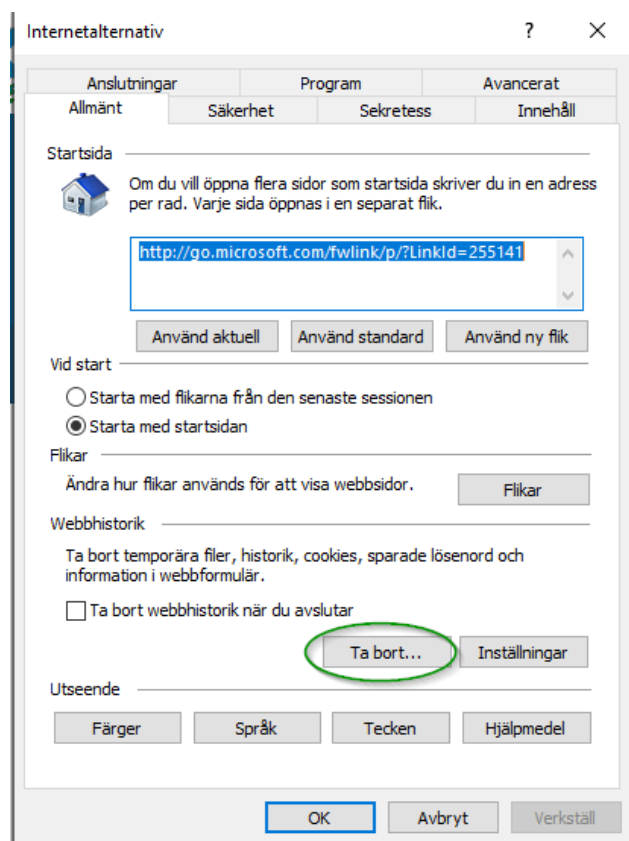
Internetalternativ ? ×

Anslutningar | Program | Avancerat
Allmänt | Säkerhet | Sekretess | Innehåll

Startsida

Om du vill öppna flera sidor som startsida skriver du in en adress per rad. Varje sida öppnas i en separat flik.

http://go.microsoft.com/fwlink/p/?LinkId=255141

Använd aktuell | Använd standard | Använd ny flik

Vid start

Starta med flikarna från den senaste sessionen

Starta med startsidan

Flikar

Ändra hur flikar används för att visa webbsidor.

Flikar

Webbhistorik

Ta bort temporära filer, historik, cookies, sparade lösenord och information i webbformulär.

Ta bort webbhistorik när du avslutar

Ta bort... | Inställningar

Utseende

Färger | Språk | Tecken | Hjälpmedel

OK | Avbryt | Verkställ